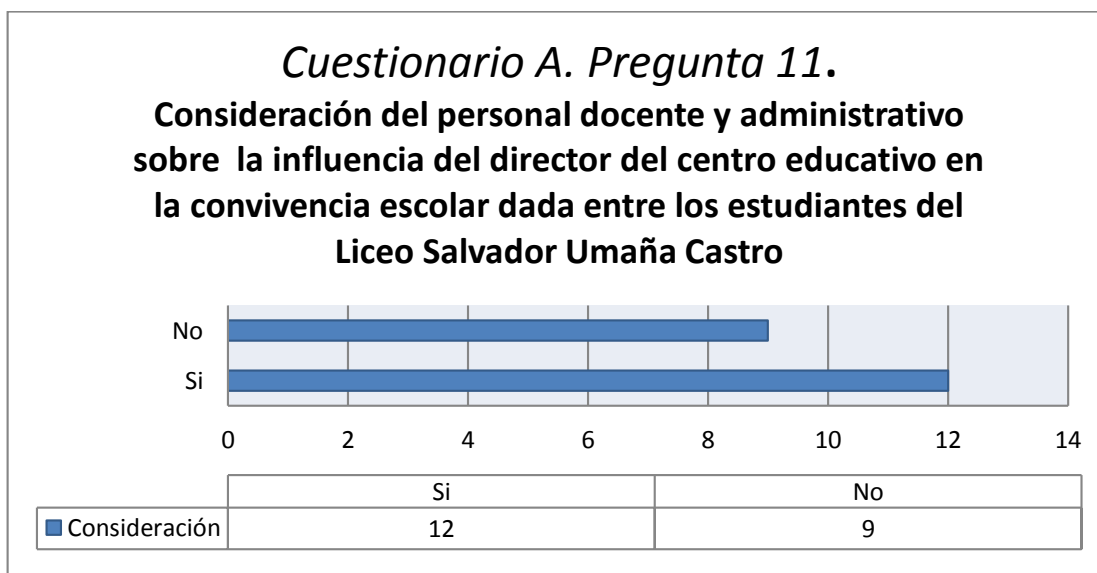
*Cuestionario A. Pregunta 11*.
**Consideración del personal docente y administrativo sobre la influencia del director del centro educativo en la convivencia escolar dada entre los estudiantes del Liceo Salvador Umaña Castro**

No
Si

0 2 4 6 8 10 12 14

| | Si | No |
|---|---|---|
| Consideración | 12 | 9 |